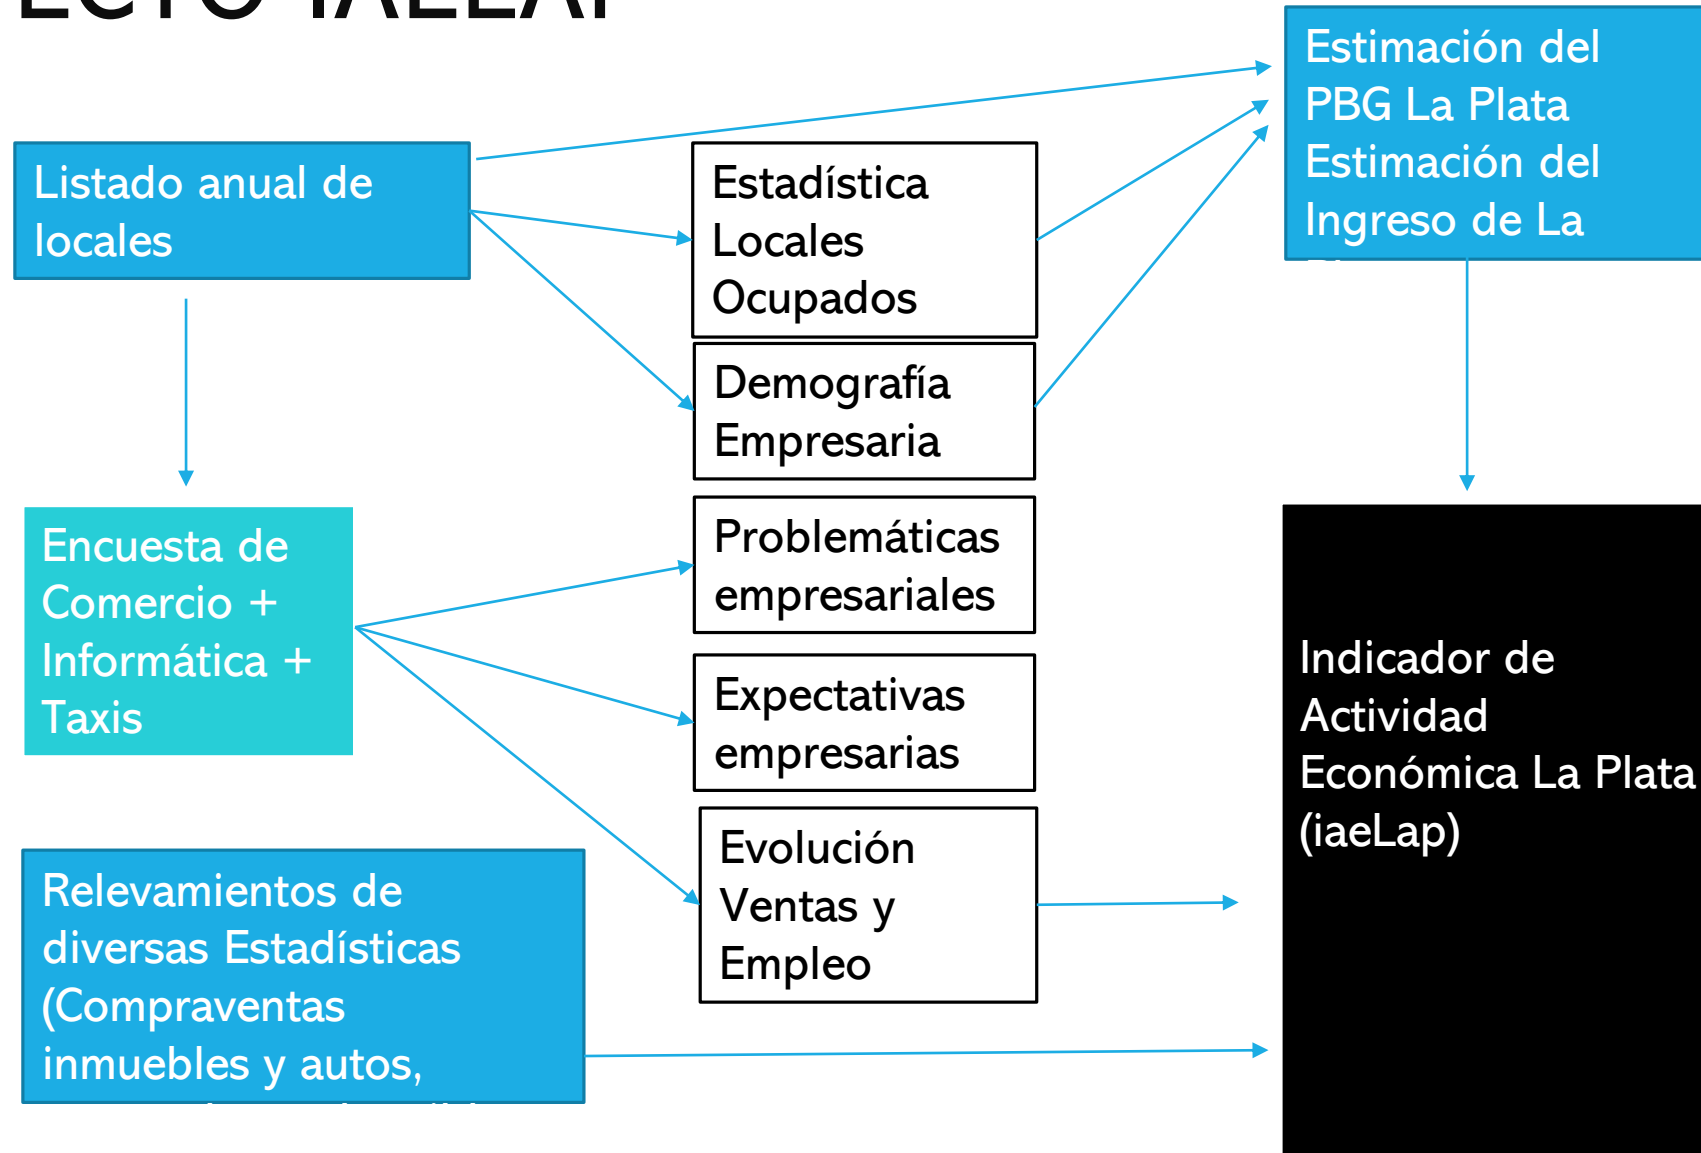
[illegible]

Listado anual de locales

Estadística Locales Ocupados

Demografía Empresaria

Estimación del PBG La Plata Estimación del Ingreso de La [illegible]

Encuesta de Comercio + Informática + Taxis

Problemáticas empresariales

Expectativas empresarias

Evolución Ventas y Empleo

Indicador de Actividad Económica La Plata (iaeLap)

Relevamientos de diversas Estadísticas (Compraventas inmuebles y autos, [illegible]